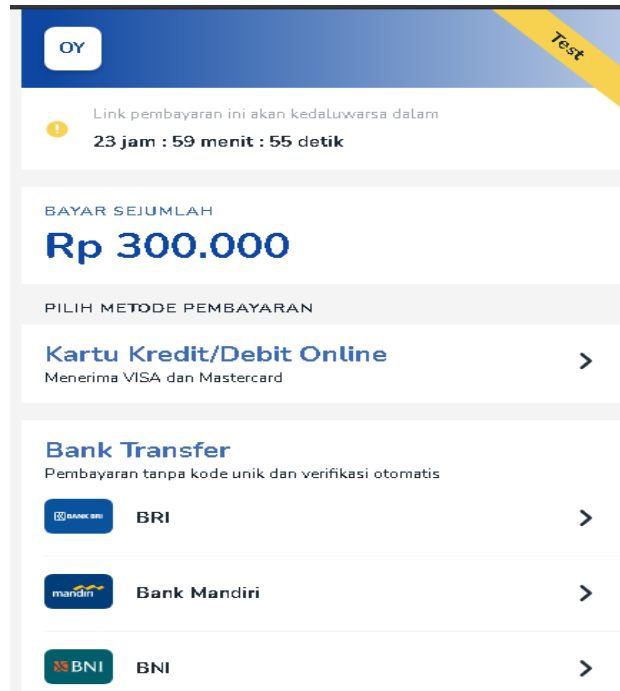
OY

Test

Link pembayaran ini akan kedaluwarsa dalam
23 jam : 59 menit : 55 detik

BAYAR SEJUMLAH
Rp 300.000

PILIH METODE PEMBAYARAN

Kartu Kredit/Debit Online
Menerima VISA dan Mastercard

Bank Transfer
Pembayaran tanpa kode unik dan verifikasi otomatis

BANK BRI
BRI

mandiri
Bank Mandiri

BNI
BNI